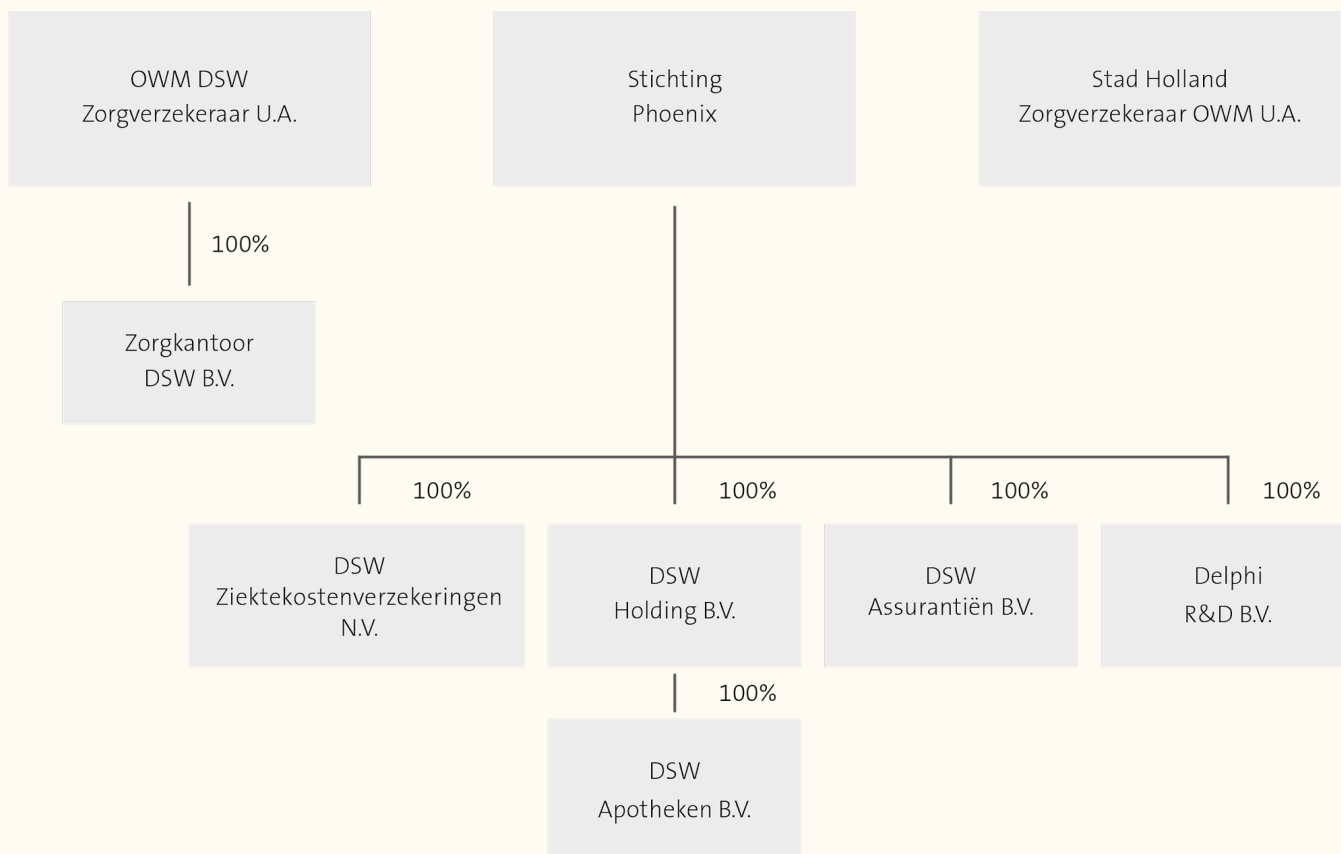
OWM DSW
Zorgverzekeraar U.A.

Stichting
Phoenix

Stad Holland
Zorgverzekeraar OWM U.A.

100%

Zorgkantoor
DSW B.V.

100%

100%

100%

100%

DSW
Ziektekostenverzekeringen
N.V.

DSW
Holding B.V.

DSW
Assurantiën B.V.

Delphi
R&D B.V.

100%

DSW
Apotheken B.V.